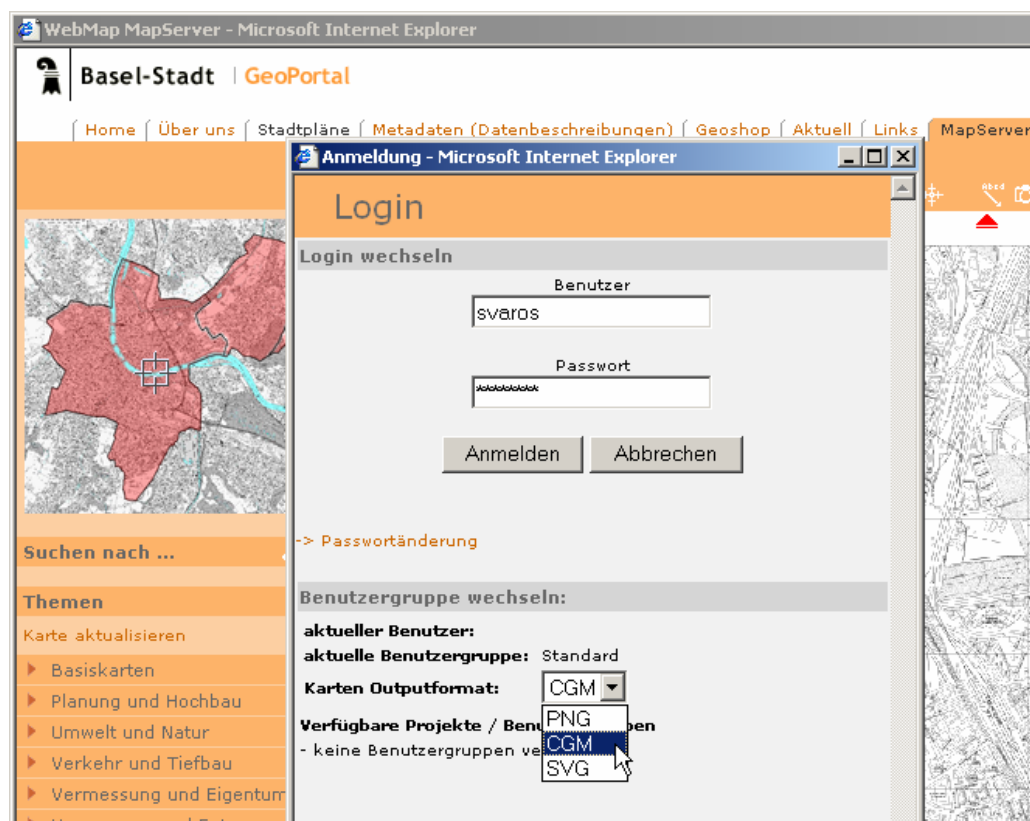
WebMap MapServer - Microsoft Internet Explorer

Basel-Stadt | GeoPortal

Home | Über uns | Stadtpläne | Metadaten (Datenbeschreibungen) | Geoshop | Aktuell | Links | MapServer

Anmeldung - Microsoft Internet Explorer

Login

Login wechseln

Benutzer

svaros

Passwort

********

Anmelden Abbrechen

-> Passwortänderung

Benutzergruppe wechseln:

aktueller Benutzer:

aktuelle Benutzergruppe: Standard

Karten Outputformat: CGM

PNG
CGM
SVG

Verfügbare Projekte / Benu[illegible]pen

- keine Benutzergruppen ve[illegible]

Suchen nach ...

Themen

Karte aktualisieren

Basiskarten

Planung und Hochbau

Umwelt und Natur

Verkehr und Tiefbau

Vermessung und Eigentum